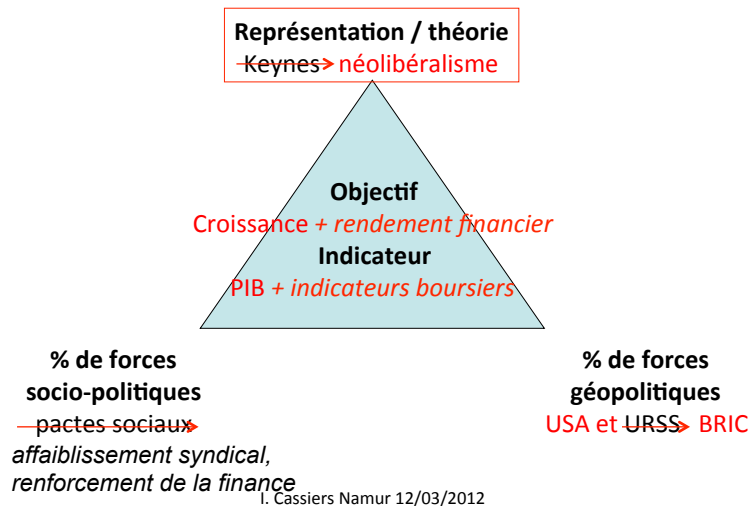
Représentation / théorie
Keynes néolibéralisme

Objectif
Croissance + rendement financier
Indicateur
PIB + indicateurs boursiers

% de forces socio-politiques
pactes sociaux
affaiblissement syndical, renforcement de la finance

% de forces géopolitiques
USA et URSS BRIC

I. Cassiers Namur 12/03/2012